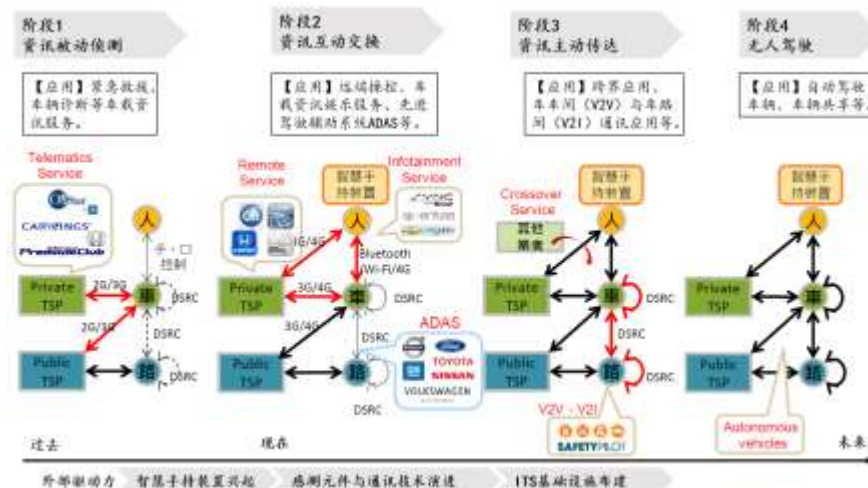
阶段1
资讯被动侦测

【应用】紧急救援、车辆诊断等车载资讯服务。

阶段2
资讯互动交换

【应用】远端操控、车载资讯娱乐服务、先进驾驶辅助系统ADAS等。

阶段3
资讯主动传达

【应用】跨界应用、车车间（V2V）与车路间（V2I）通讯应用等。

阶段4
无人驾驶

【应用】自动驾驶车辆、车辆共享等。

Telematics Service
CARWINGS
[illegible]
人
手、口控制
Private TSP
2G/3G
车
DSRC
2G/3G
DSRC
Public TSP
路
DSRC

Remote Service
智慧手持装置
Infotainment Service
人
3G/4G
Bluetooth /Wi-Fi/4G
Private TSP
3G/4G
车
DSRC
3G/4G
DSRC
ADAS
TOYOTA
NISSAN
VOLKSWAGEN
Public TSP
路
DSRC

Crossover Service
智慧手持装置
异业服务
人
Private TSP
车
DSRC
DSRC
Public TSP
路
DSRC
V2V、V2I
SAFETYPILOT

智慧手持装置
人
Private TSP
车
Public TSP
路
Autonomous vehicles

过去
现在
未来

外部驱动力　智慧手持装置兴起　感测元件与通讯技术演进　ITS基础设施布建